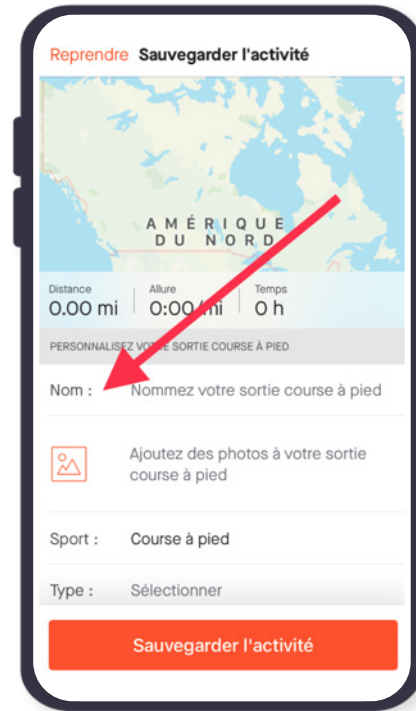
Reprendre Sauvegarder l'activité

AMÉRIQUE DU NORD

Distance
0.00 mi

Allure
0:00/mi

Temps
0 h

PERSONNALISEZ VOTRE SORTIE COURSE À PIED

Nom : Nommez votre sortie course à pied

Ajoutez des photos à votre sortie course à pied

Sport : Course à pied

Type : Sélectionner

Sauvegarder l'activité